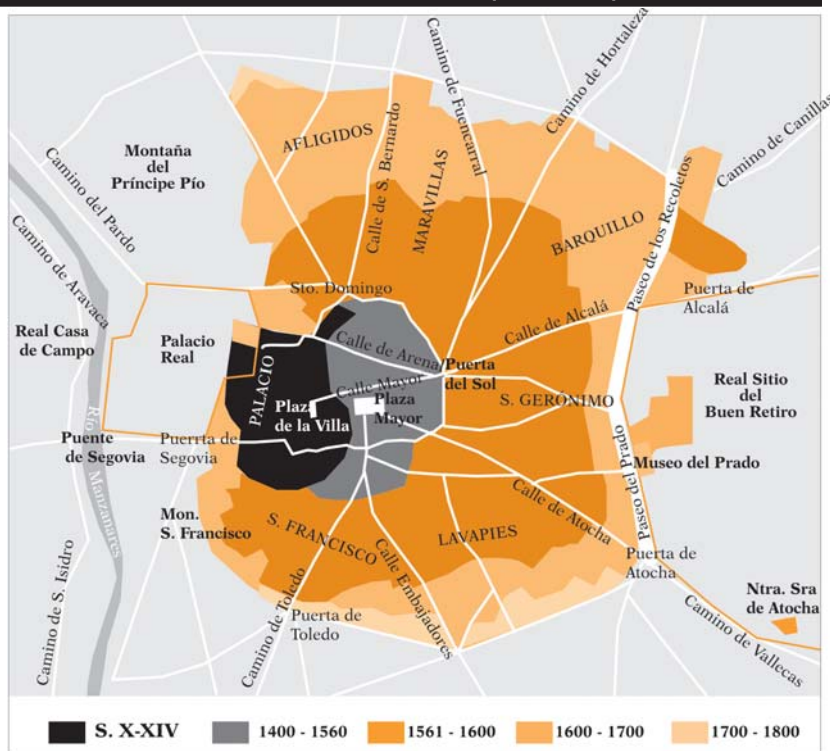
Camino de Fuencarral
Camino de Hortaleza
Camino de Canillas
AFLIGIDOS
Calle de S. Bernardo
MARAVILLAS
Montaña del Príncipe Pío
Camino del Pardo
Camino de Aravaca
BARQUILLO
Paseo de los Recoletos
Sto. Domingo
Puerta de Alcalá
Calle de Alcalá
Real Casa de Campo
Palacio Real
Calle de Arena
Puerta del Sol
PALACIO
Calle Mayor
Plaza de la Villa
Plaza Mayor
S. GERÓNIMO
Real Sitio del Buen Retiro
Río Manzanares
Puente de Segovia
Puerrta de Segovia
Paseo del Prado
Museo del Prado
Calle de Atocha
Mon. S. Francisco
S. FRANCISCO
Calle Embajadores
LAVAPIES
Puerta de Atocha
Ntra. Sra de Atocha
Camino de S. Isidro
Camino de Toledo
Puerta de Toledo
Camino de Vallecas

S. X-XIV
1400 - 1560
1561 - 1600
1600 - 1700
1700 - 1800